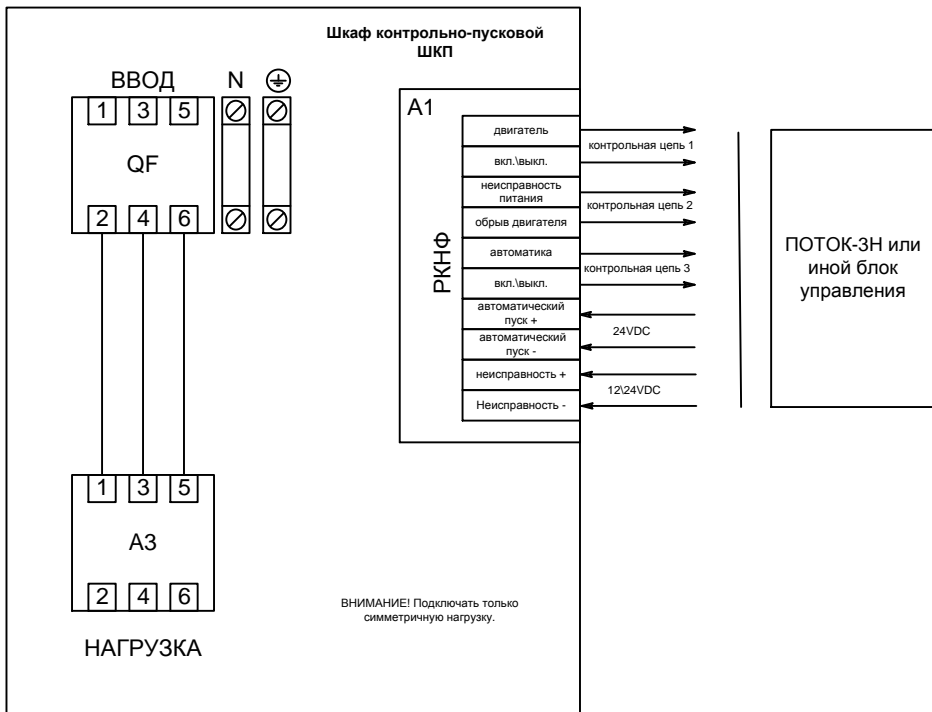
Шкаф контрольно-пусковой
ШКП

ВВОД
N
1 3 5
QF
2 4 6

A1
РКНФ
двигатель
вкл.\выкл.
контрольная цепь 1
неисправность питания
обрыв двигателя
контрольная цепь 2
автоматика
вкл.\выкл.
контрольная цепь 3
автоматический пуск +
автоматический пуск -
24VDC
неисправность +
Неисправность -
12\24VDC

ПОТОК-3Н или иной блок управления

1 3 5
А3
2 4 6
НАГРУЗКА

ВНИМАНИЕ! Подключать только симметричную нагрузку.